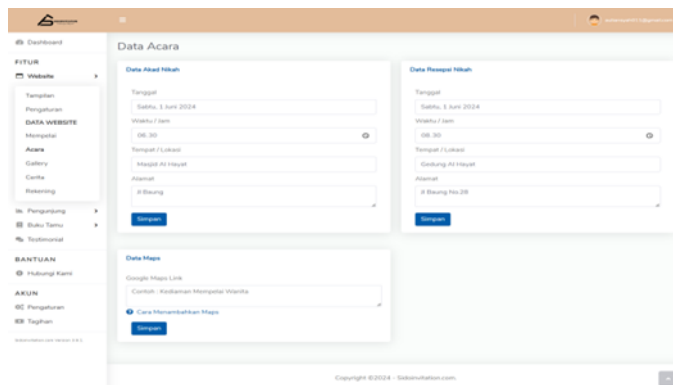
Dashboard

FITUR

Website

Tampilan

Pengaturan

DATA WEBSITE

Mempelai

Acara

Gallery

Cerita

Rekening

Pengunjung

Buku Tamu

Testimonial

BANTUAN

Hubungi Kami

AKUN

Pengaturan

Tagihan

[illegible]

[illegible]

Data Acara

Data Akad Nikah

Tanggal

Sabtu, 1 Juni 2024

Waktu / Jam

06.30

Tempat / Lokasi

Masjid Al Hayat

Alamat

Jl Baung

Simpan

Data Resepsi Nikah

Tanggal

Sabtu, 1 Juni 2024

Waktu / Jam

08.30

Tempat / Lokasi

Gedung Al Hayat

Alamat

Jl Baung No.28

Simpan

Data Maps

Google Maps Link

Contoh : Kediaman Mempelai Wanita

Cara Menambahkan Maps

Simpan

Copyright ©2024 - Siliinvitation.com